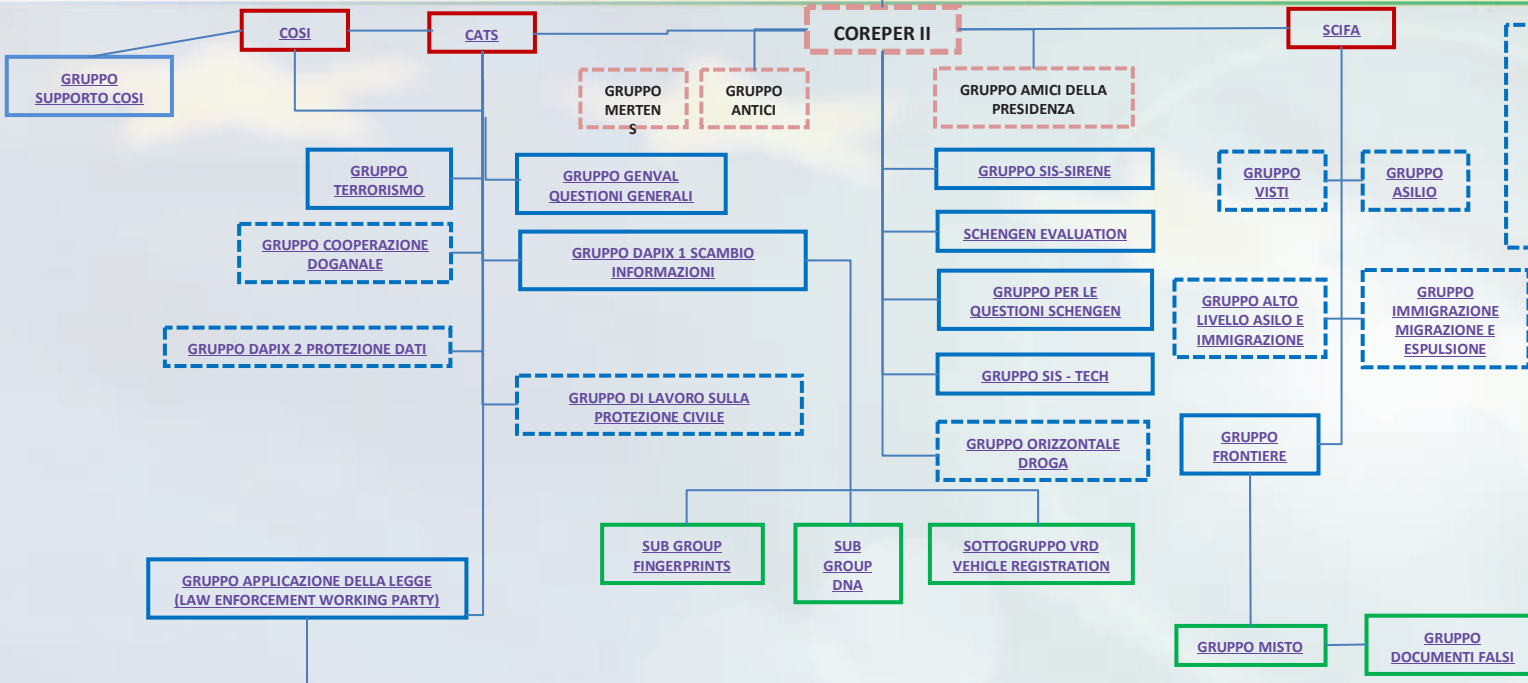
COSI

CATS

COREPER II

SCIFA

GRUPPO SUPPORTO COSI

GRUPPO MERTEN S

GRUPPO ANTICI

GRUPPO AMICI DELLA PRESIDENZA

GRUPPO TERRORISMO

GRUPPO GENVAL QUESTIONI GENERALI

GRUPPO SIS-SIRENE

GRUPPO VISTI

GRUPPO ASILIO

GRUPPO COOPERAZIONE DOGANALE

GRUPPO DAPIX 1 SCAMBIO INFORMAZIONI

SCHENGEN EVALUATION

GRUPPO PER LE QUESTIONI SCHENGEN

GRUPPO ALTO LIVELLO ASILO E IMMIGRAZIONE

GRUPPO IMMIGRAZIONE MIGRAZIONE E ESPULSIONE

GRUPPO DAPIX 2 PROTEZIONE DATI

GRUPPO SIS - TECH

GRUPPO DI LAVORO SULLA PROTEZIONE CIVILE

GRUPPO ORIZZONTALE DROGA

GRUPPO FRONTIERE

SUB GROUP FINGERPRINTS

SUB GROUP DNA

SOTTOGRUPPO VRD VEHICLE REGISTRATION

GRUPPO APPLICAZIONE DELLA LEGGE (LAW ENFORCEMENT WORKING PARTY)

GRUPPO MISTO

GRUPPO DOCUMENTI FALSI